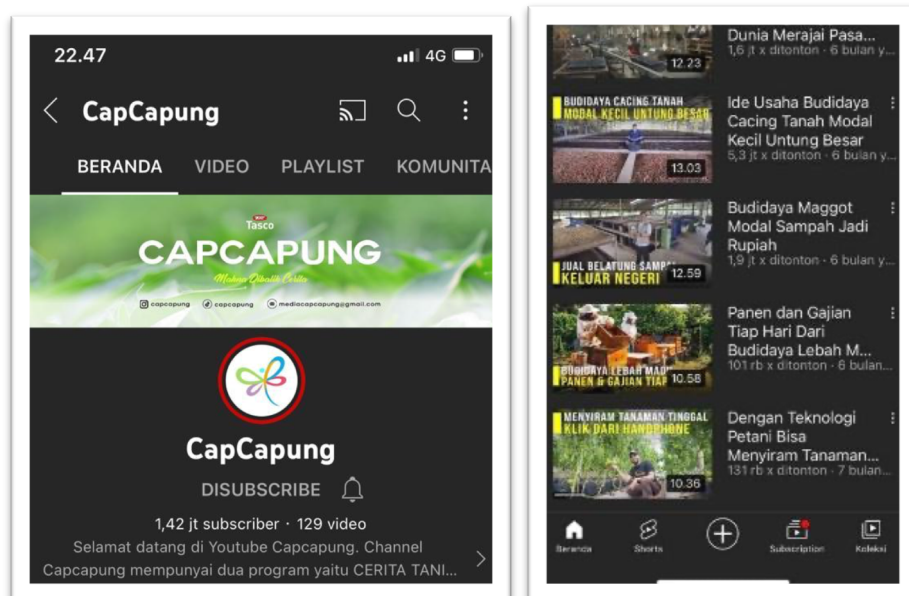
22.47 4G

CapCapung

BERANDA VIDEO PLAYLIST KOMUNITA

Tasco
CAPCAPUNG
Makna Dibalik Cerita
capcapung capcapung mediacapcapung@gmail.com

CapCapung
DISUBSCRIBE
1,42 jt subscriber · 129 video
Selamat datang di Youtube Capcapung. Channel Capcapung mempunyai dua program yaitu CERITA TANI...

12.23
Dunia Merajai Pasa...
1,6 jt x ditonton · 6 bulan y...

BUDIDAYA CACING TANAH MODAL KECIL UNTUNG BESAR
13.03
Ide Usaha Budidaya Cacing Tanah Modal Kecil Untung Besar
5,3 jt x ditonton · 6 bulan y...

JUAL BELATUNG SAMPAI KELUAR NEGERI
12.59
Budidaya Maggot Modal Sampah Jadi Rupiah
1,9 jt x ditonton · 6 bulan y...

BUDIDAYA LEBAH MADU PANEN & GAJIAN TIAP
10.58
Panen dan Gajian Tiap Hari Dari Budidaya Lebah M...
101 rb x ditonton · 6 bulan...

MENYIRAM TANAMAN TINGGAL KLIK DARI HANDPHONE
10.36
Dengan Teknologi Petani Bisa Menyiram Tanaman...
131 rb x ditonton · 7 bulan...

Beranda Shorts Subscription Koleksi